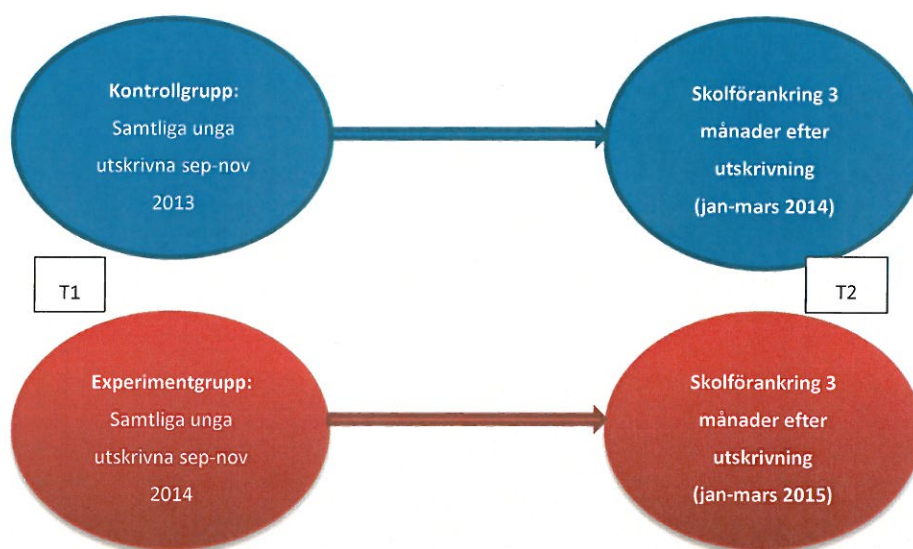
Kontrollgrupp:
Samtliga unga utskrivna sep-nov 2013

Skolförankring 3 månader efter utskrivning (jan-mars 2014)

T1

T2

Experimentgrupp:
Samtliga unga utskrivna sep-nov 2014

Skolförankring 3 månader efter utskrivning (jan-mars 2015)